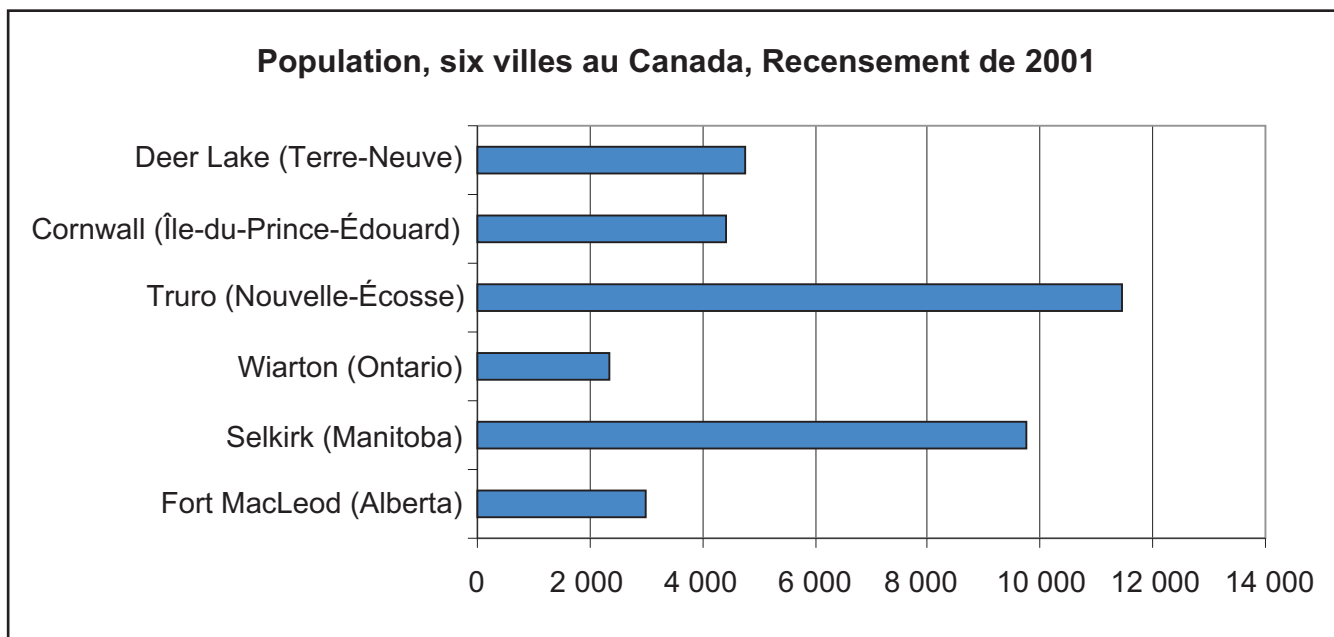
Population, six villes au Canada, Recensement de 2001

Deer Lake (Terre-Neuve)
Cornwall (Île-du-Prince-Édouard)
Truro (Nouvelle-Écosse)
Wiarton (Ontario)
Selkirk (Manitoba)
Fort MacLeod (Alberta)

0
2 000
4 000
6 000
8 000
10 000
12 000
14 000